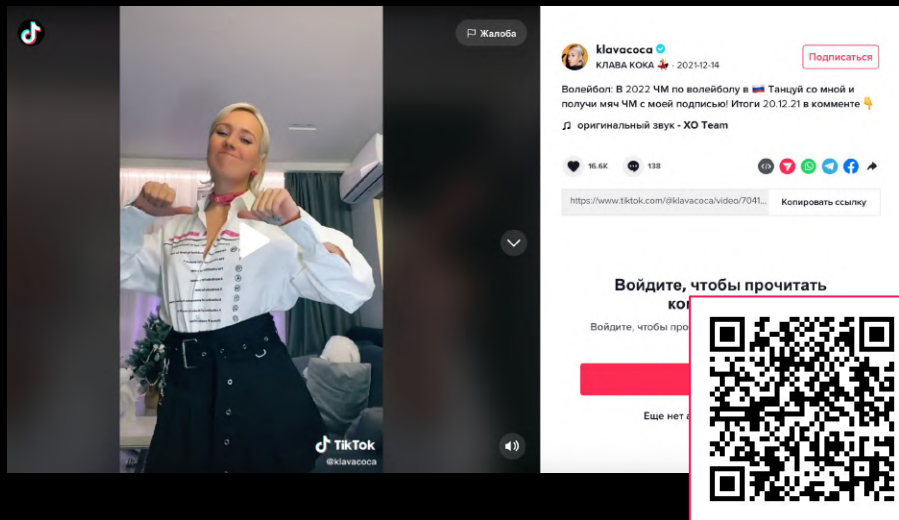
Жалоба

klavacoca
КЛАВА КОКА · 2021-12-14

Подписаться

Волейбол: В 2022 ЧМ по волейболу в 🇷🇺 Танцуй со мной и получи мяч ЧМ с моей подписью! Итоги 20.12.21 в комменте 👇

оригинальный звук - XO Team

16.6K 138

https://www.tiktok.com/@klavacoca/video/7041...

Копировать ссылку

Войдите, чтобы прочитать ком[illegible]

Войдите, чтобы про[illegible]

Еще нет а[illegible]

TikTok
@klavacoca